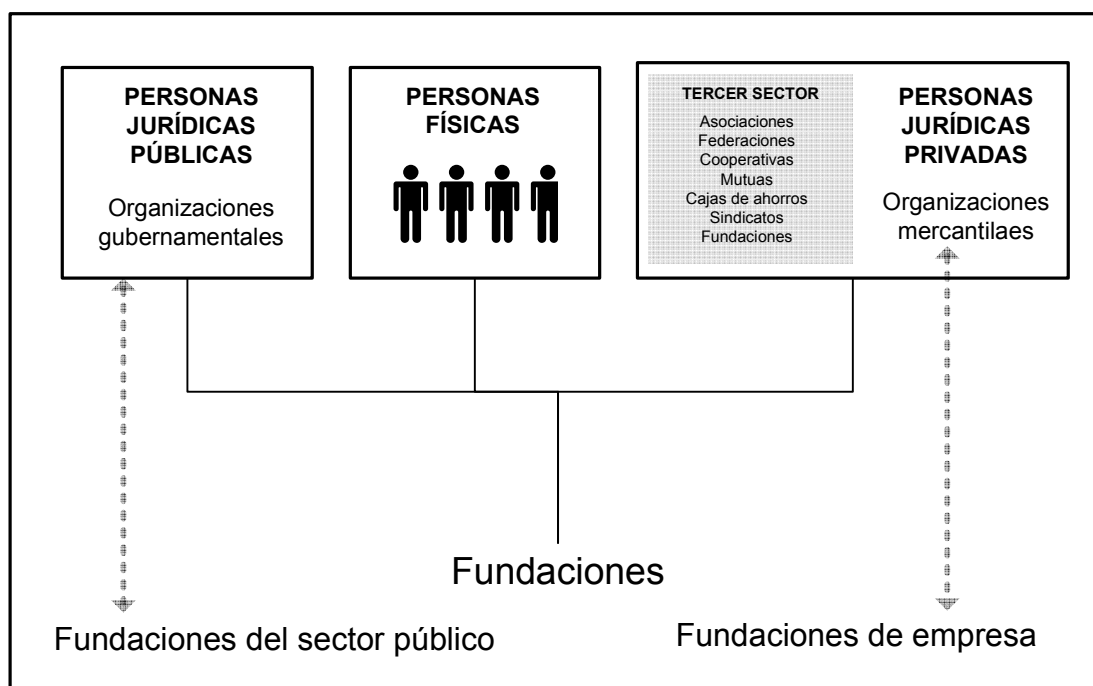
PERSONAS JURÍDICAS PÚBLICAS

Organizaciones gubernamentales

PERSONAS FÍSICAS

TERCER SECTOR

Asociaciones
Federaciones
Cooperativas
Mutuas
Cajas de ahorros
Sindicatos
Fundaciones

PERSONAS JURÍDICAS PRIVADAS

Organizaciones mercantilaes

Fundaciones

Fundaciones del sector público

Fundaciones de empresa